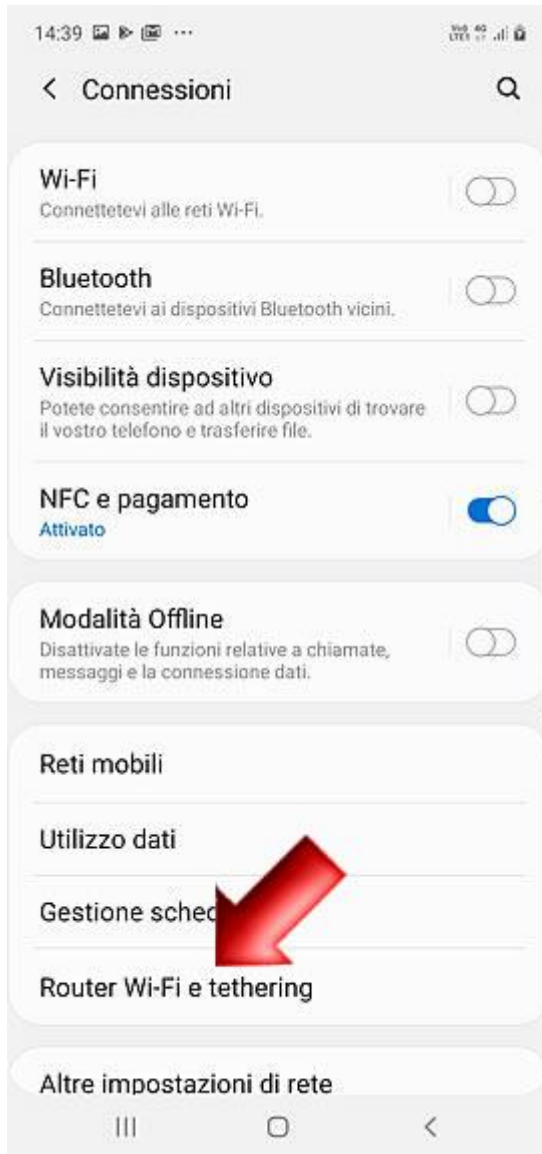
14:39

Connessioni

Wi-Fi
Connettetevi alle reti Wi-Fi.

Bluetooth
Connettetevi ai dispositivi Bluetooth vicini.

Visibilità dispositivo
Potete consentire ad altri dispositivi di trovare il vostro telefono e trasferire file.

NFC e pagamento
Attivato

Modalità Offline
Disattivate le funzioni relative a chiamate, messaggi e la connessione dati.

Reti mobili

Utilizzo dati

Gestione sched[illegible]

Router Wi-Fi e tethering

Altre impostazioni di rete